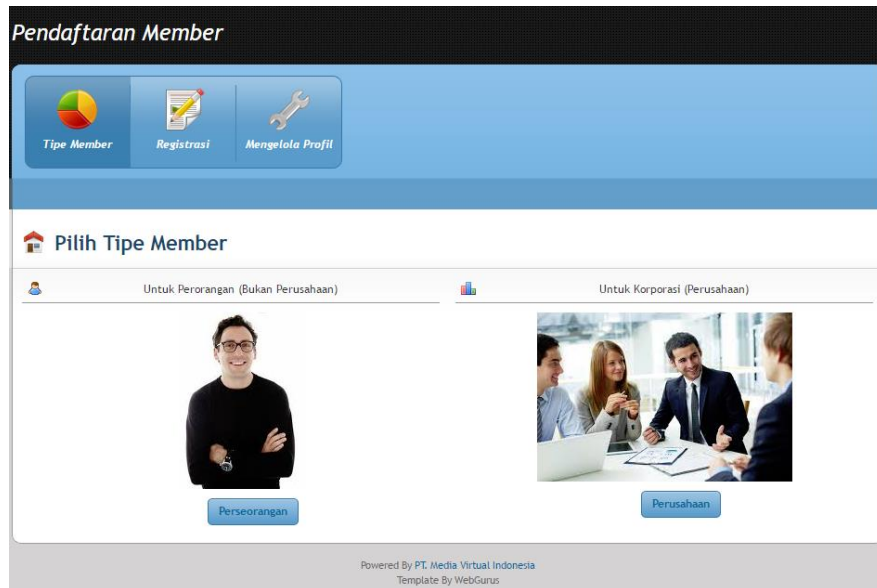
Pendaftaran Member

Tipe Member
Registrasi
Mengelola Profil

Pilih Tipe Member

Untuk Perorangan (Bukan Perusahaan)

Untuk Korporasi (Perusahaan)

Perseorangan

Perusahaan

Powered By PT. Media Virtual Indonesia
Template By WebGurus